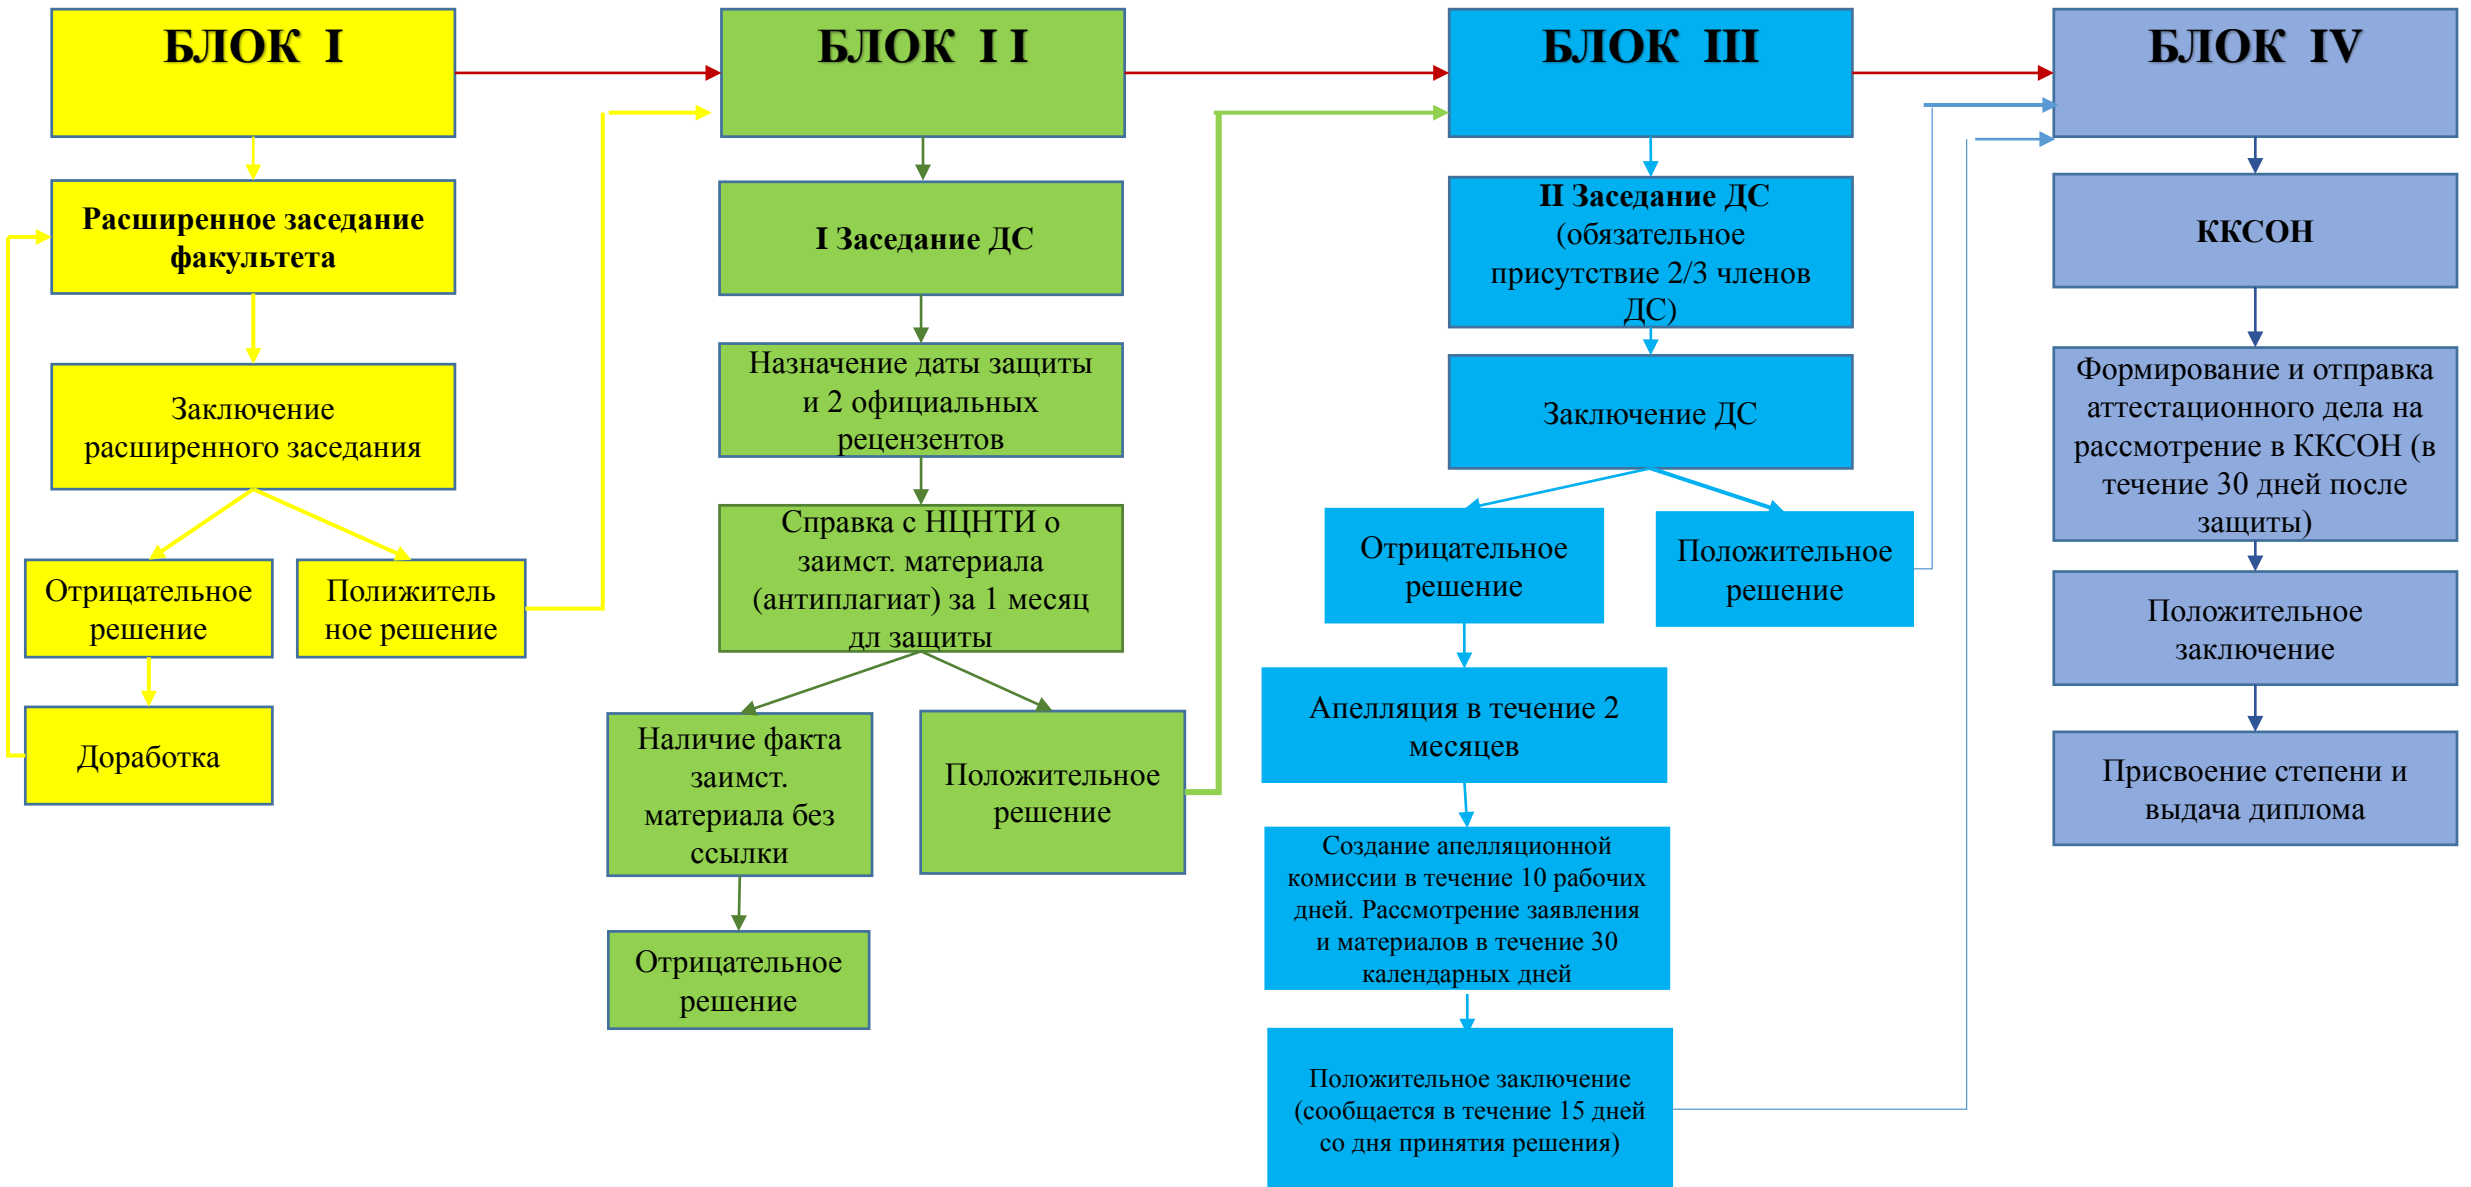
БЛОК I

Расширенное заседание факультета

Заключение расширенного заседания

Отрицательное решение

Положительное решение

Доработка

БЛОК I I

I Заседание ДС

Назначение даты защиты и 2 официальных рецензентов

Справка с НЦНТИ о заимст. материала (антиплагиат) за 1 месяц дл защиты

Наличие факта заимст. материала без ссылки

Положительное решение

Отрицательное решение

БЛОК III

II Заседание ДС (обязательное присутствие 2/3 членов ДС)

Заключение ДС

Отрицательное решение

Положительное решение

Апелляция в течение 2 месяцев

Создание апелляционной комиссии в течение 10 рабочих дней. Рассмотрение заявления и материалов в течение 30 календарных дней

Положительное заключение (сообщается в течение 15 дней со дня принятия решения)

БЛОК IV

ККСОН

Формирование и отправка аттестационного дела на рассмотрение в ККСОН (в течение 30 дней после защиты)

Положительное заключение

Присвоение степени и выдача диплома